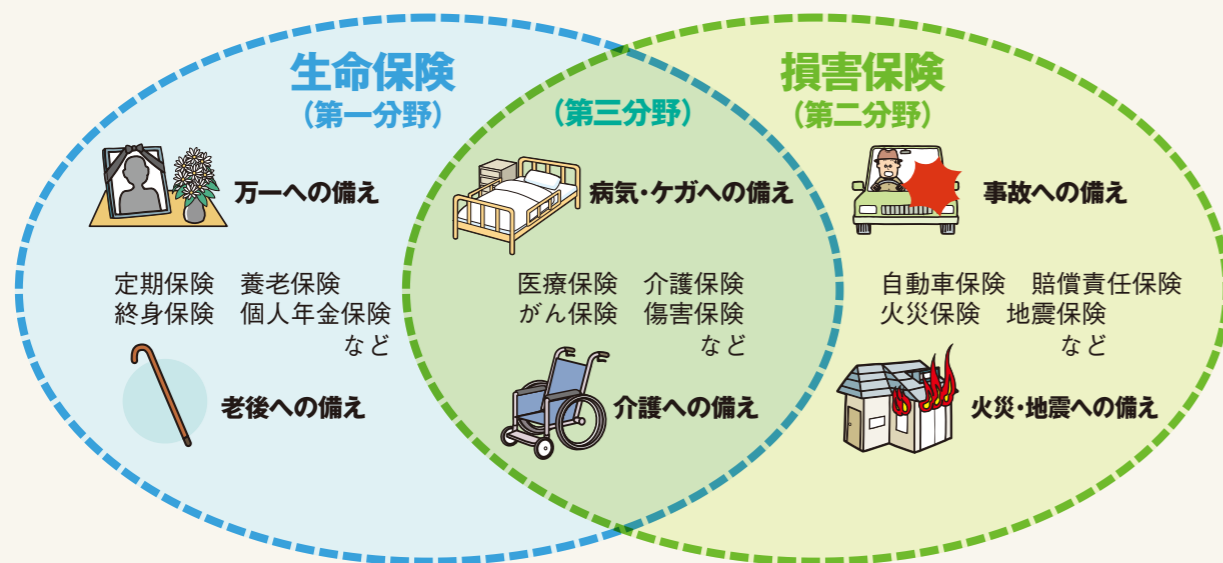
生命保険
（第一分野）

万一への備え

定期保険　養老保険
終身保険　個人年金保険
など

老後への備え

（第三分野）

病気・ケガへの備え

医療保険　介護保険
がん保険　傷害保険
など

介護への備え

損害保険
（第二分野）

事故への備え

自動車保険　賠償責任保険
火災保険　地震保険
など

火災・地震への備え